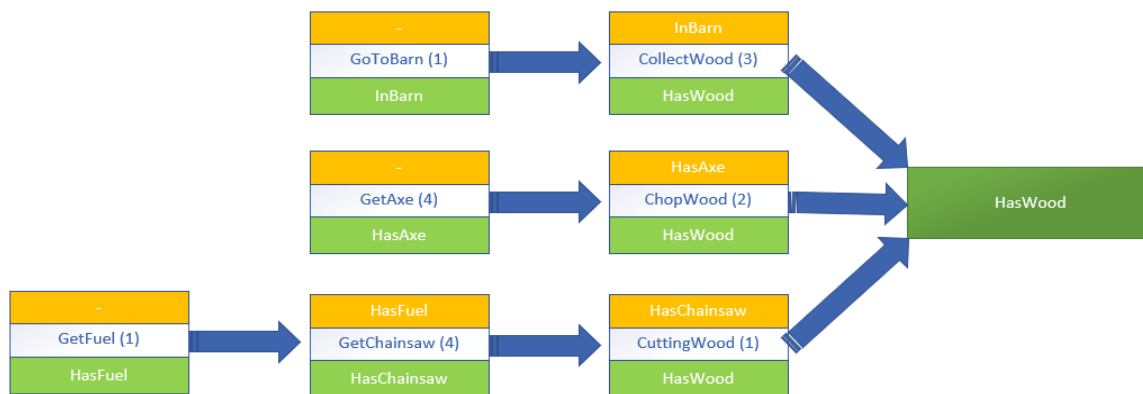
-
GoToBarn (1)
InBarn

InBarn
CollectWood (3)
HasWood

-
GetAxe (4)
HasAxe

HasAxe
ChopWood (2)
HasWood

HasWood

-
GetFuel (1)
HasFuel

HasFuel
GetChainsaw (4)
HasChainsaw

HasChainsaw
CuttingWood (1)
HasWood